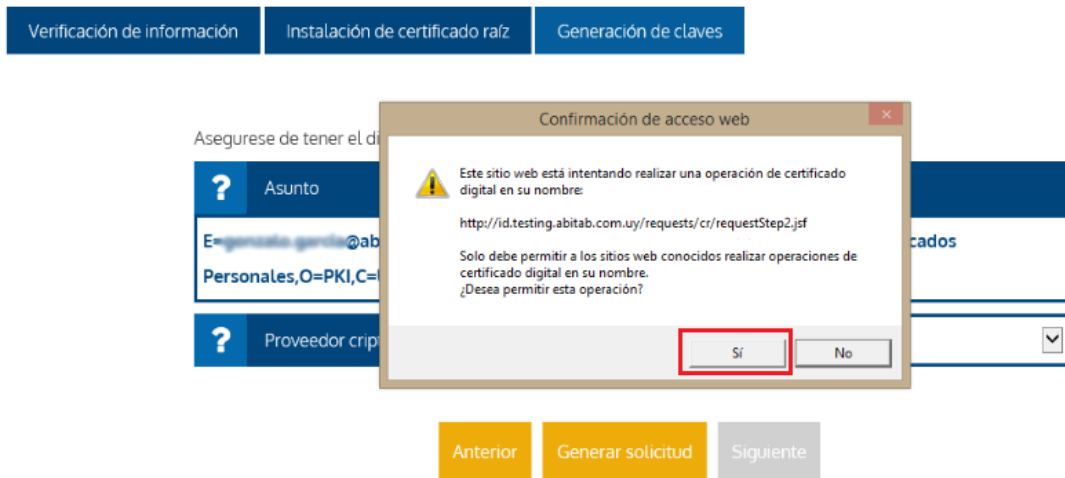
Verificación de información | Instalación de certificado raíz | Generación de claves

Asegurese de tener el di

? Asunto

E=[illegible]@ab cados

Personales,O=PKI,C=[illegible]

? Proveedor cript

Confirmación de acceso web

Este sitio web está intentando realizar una operación de certificado digital en su nombre:

http://id.testing.abitab.com.uy/requests/cr/requestStep2.jsf

Solo debe permitir a los sitios web conocidos realizar operaciones de certificado digital en su nombre.
¿Desea permitir esta operación?

Sí No

Anterior Generar solicitud Siguiente